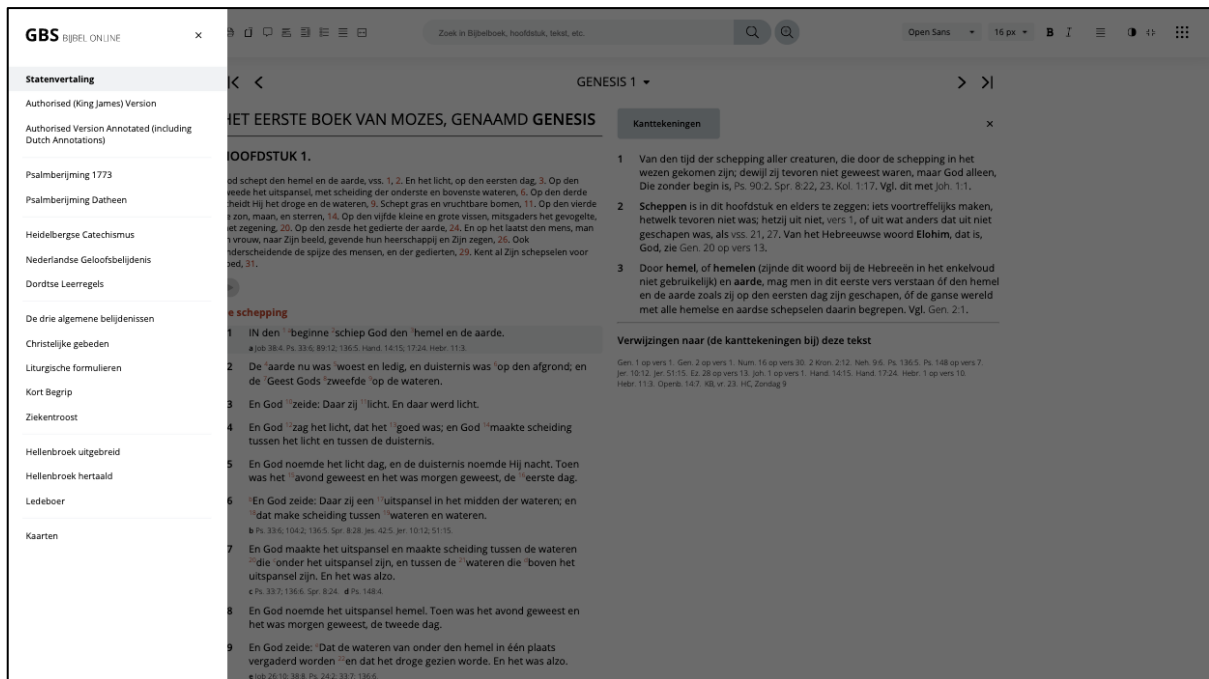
GBS BIJBEL ONLINE ×

Statenvertaling
Authorised (King James) Version
Authorised Version Annotated (including Dutch Annotations)
Psalmberijming 1773
Psalmberijming Datheen
Heidelbergse Catechismus
Nederlandse Geloofsbelijdenis
Dordtse Leerregels
De drie algemene belijdenissen
Christelijke gebeden
Liturgische formulieren
Kort Begrip
Ziekentroost
Hellenbroek uitgebreid
Hellenbroek hertaald
Ledeboer
Kaarten

Zoek in Bijbelboek, hoofdstuk, tekst, etc.

Open Sans 16 px B I

GENESIS 1

HET EERSTE BOEK VAN MOZES, GENAAMD GENESIS

HOOFDSTUK 1.

od schept den hemel en de aarde, vss. 1, 2. En het licht, op den eersten dag, 3. Op den weede het uitspansel, met scheiding der onderste en bovenste wateren, 6. Op den derde cheidt Hij het droge en de wateren, 9. Schept gras en vruchtbare bomen, 11. Op den vierde zon, maan, en sterren, 14. Op den vijfde kleine en grote vissen, mitsgaders het gevogelte, net zegening, 20. Op den zesde het gedierte der aarde, 24. En op het laatst den mens, man n vrouw, naar Zijn beeld, gevende hun heerschappij en Zijn zegen, 26. Ook nderscheidende de spijze des mensen, en der gedierten, 29. Kent al Zijn schepselen voor oed, 31.

e schepping

1 IN den beginne schiep God den hemel en de aarde.
a Job 38:4. Ps. 33:6; 89:12; 136:5. Hand. 14:15; 17:24. Hebr. 11:3.

2 De aarde nu was woest en ledig, en duisternis was op den afgrond; en de Geest Gods zweefde op de wateren.

3 En God zeide: Daar zij licht. En daar werd licht.

4 En God zag het licht, dat het goed was; en God maakte scheiding tussen het licht en tussen de duisternis.

5 En God noemde het licht dag, en de duisternis noemde Hij nacht. Toen was het avond geweest en het was morgen geweest, de eerste dag.

6 En God zeide: Daar zij een uitspansel in het midden der wateren; en dat make scheiding tussen wateren en wateren.
b Ps. 33:6; 104:2; 136:5. Spr. 8:28. Jes. 42:5. Jer. 10:12; 51:15.

7 En God maakte het uitspansel en maakte scheiding tussen de wateren die onder het uitspansel zijn, en tussen de wateren die boven het uitspansel zijn. En het was alzo.
c Ps. 33:7; 136:6. Spr. 8:24. d Ps. 148:4.

8 En God noemde het uitspansel hemel. Toen was het avond geweest en het was morgen geweest, de tweede dag.

9 En God zeide: Dat de wateren van onder den hemel in één plaats vergaderd worden en dat het droge gezien worde. En het was alzo.
e Job 26:10; 38:8. Ps. 24:2; 33:7; 136:6.

Kanttekeningen ×

1 Van den tijd der schepping aller creaturen, die door de schepping in het wezen gekomen zijn; dewijl zij tevoren niet geweest waren, maar God alleen, Die zonder begin is, Ps. 90:2. Spr. 8:22, 23. Kol. 1:17. Vgl. dit met Joh. 1:1.

2 Scheppen is in dit hoofdstuk en elders te zeggen: iets voortreffelijks maken, hetwelk tevoren niet was; hetzij uit niet, vers 1, of uit wat anders dat uit niet geschapen was, als vss. 21, 27. Van het Hebreeuwse woord Elohim, dat is, God, zie Gen. 20 op vers 13.

3 Door hemel, of hemelen (zijnde dit woord bij de Hebreeën in het enkelvoud niet gebruikelijk) en aarde, mag men in dit eerste vers verstaan óf den hemel en de aarde zoals zij op den eersten dag zijn geschapen, óf de ganse wereld met alle hemelse en aardse schepselen daarin begrepen. Vgl. Gen. 2:1.

Verwijzingen naar (de kanttekeningen bij) deze tekst

Gen. 1 op vers 1. Gen. 2 op vers 1. Num. 16 op vers 30. 2 Kron. 2:12. Neh. 9:6. Ps. 136:5. Ps. 148 op vers 7. Jer. 10:12. Jer. 51:15. Ez. 28 op vers 13. Joh. 1 op vers 1. Hand. 14:15. Hand. 17:24. Hebr. 1 op vers 10. Hebr. 11:3. Openb. 14:7. KB, vr. 23. HC, Zondag 9